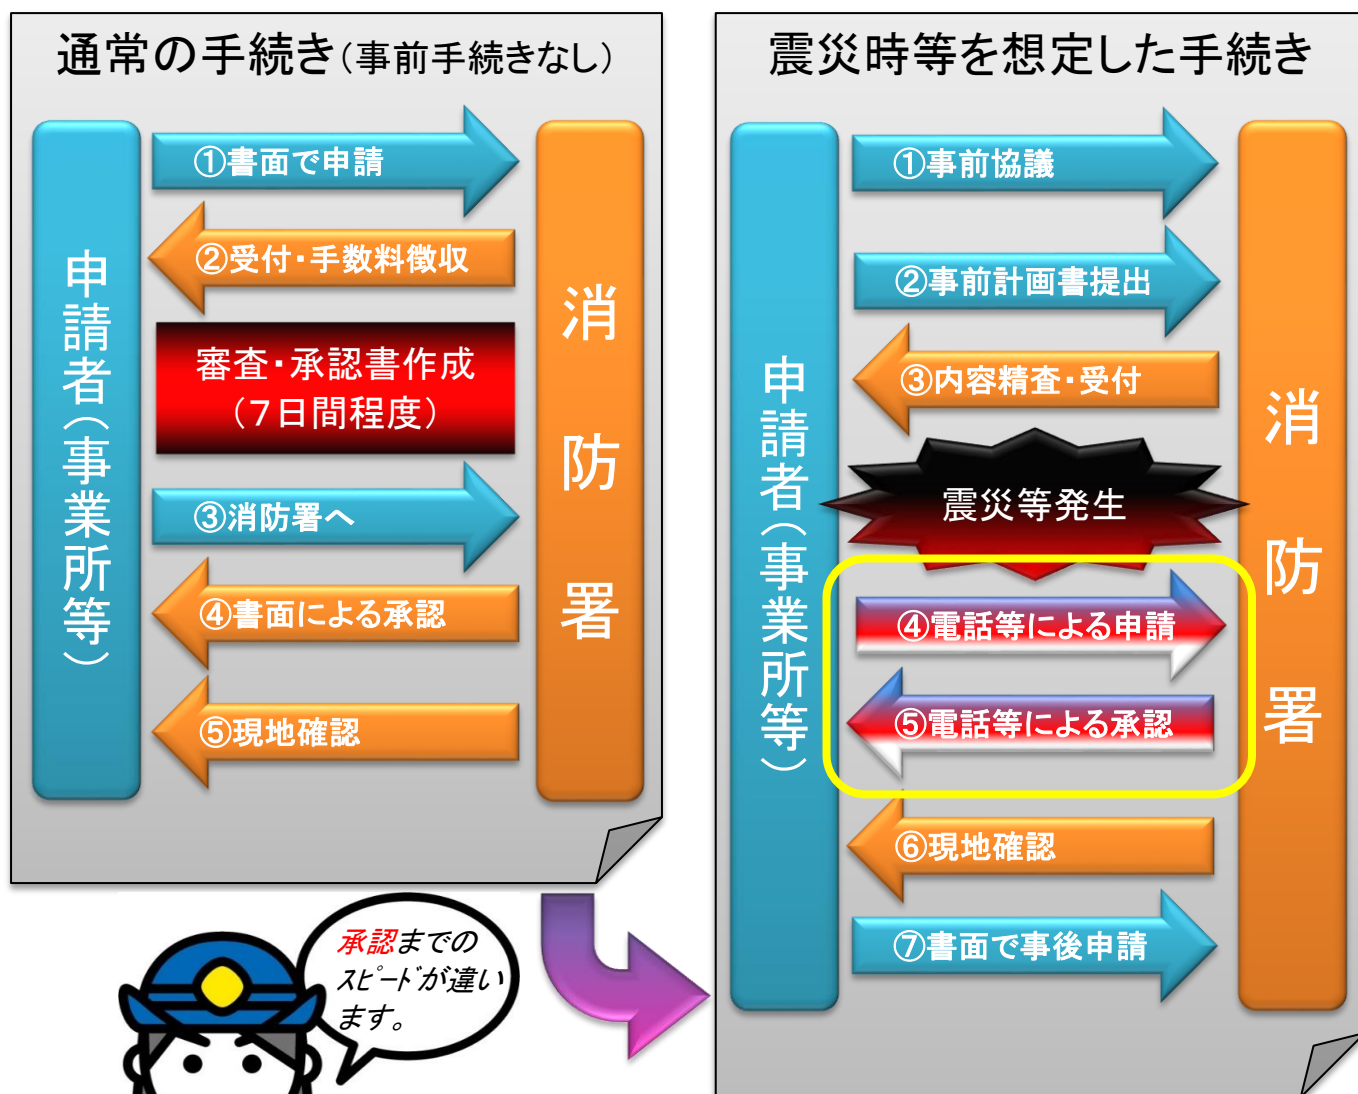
通常の手続き（事前手続きなし）

申請者（事業所等）

①書面で申請

②受付・手数料徴収

審査・承認書作成（7日間程度）

③消防署へ

④書面による承認

⑤現地確認

消防署

震災時等を想定した手続き

申請者（事業所等）

①事前協議

②事前計画書提出

③内容精査・受付

震災等発生

④電話等による申請

⑤電話等による承認

⑥現地確認

⑦書面で事後申請

消防署

承認までのスピードが違います。